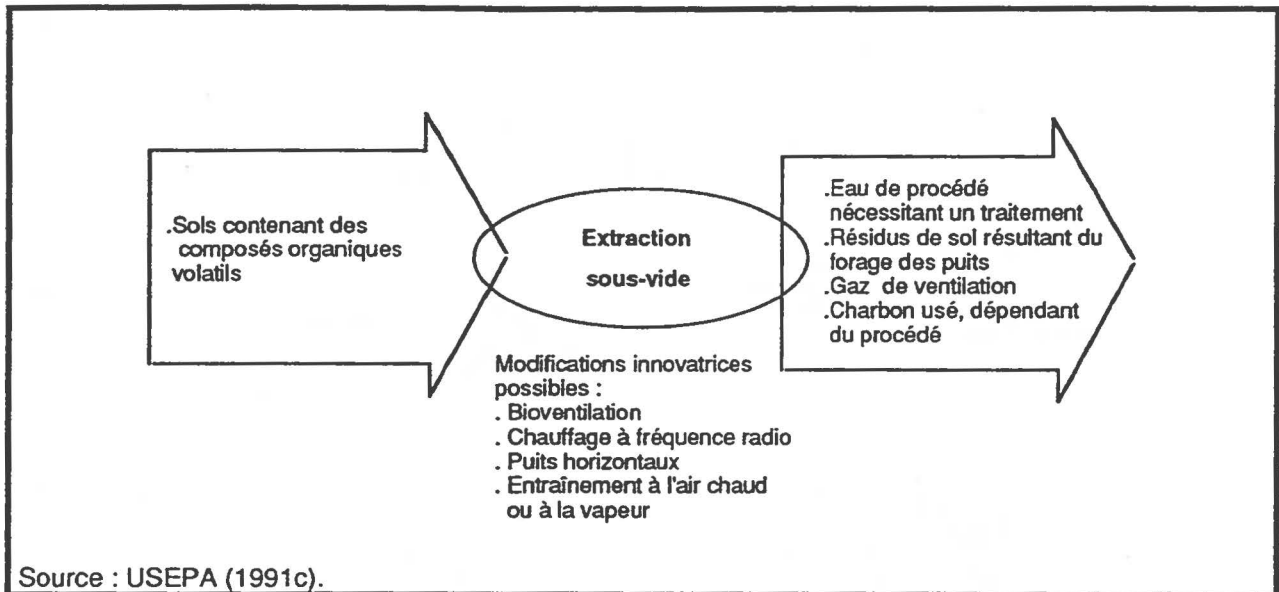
.Sols contenant des composés organiques volatils

Extraction

sous-vide

.Eau de procédé nécessitant un traitement
.Résidus de sol résultant du forage des puits
.Gaz de ventilation
.Charbon usé, dépendant du procédé

Modifications innovatrices possibles :
. Bioventilation
. Chauffage à fréquence radio
. Puits horizontaux
. Entraînement à l'air chaud ou à la vapeur

Source : USEPA (1991c).